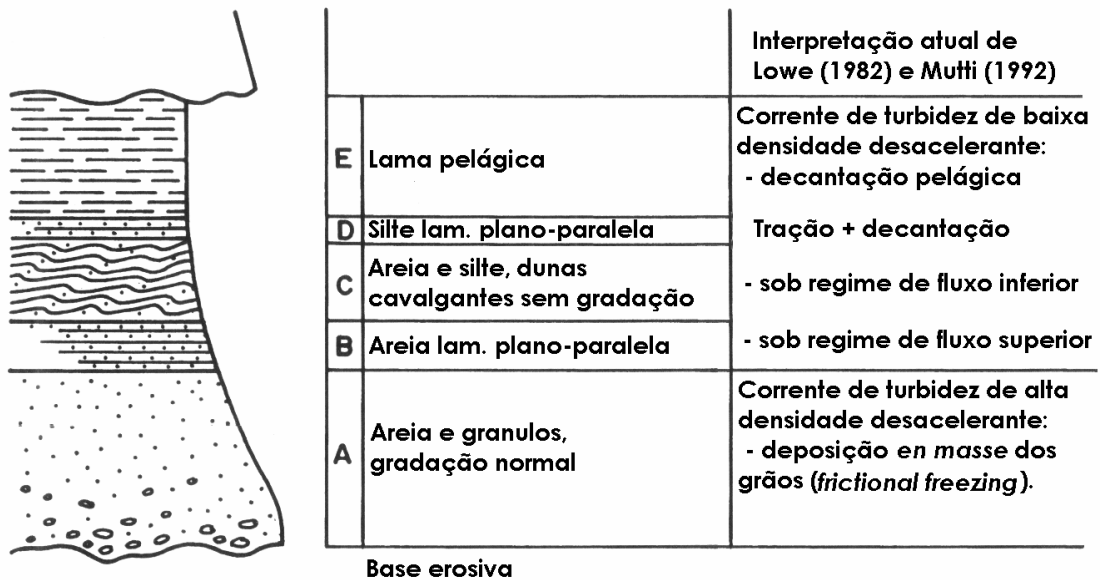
| | | Interpretação atual de Lowe (1982) e Mutti (1992) |
|---|---|---|
| E | Lama pelágica | Corrente de turbidez de baixa densidade desacelerante: - decantação pelágica |
| D | Silte lam. plano-paralela | Tração + decantação |
| C | Areia e silte, dunas cavalgantes sem gradação | - sob regime de fluxo inferior |
| B | Areia lam. plano-paralela | - sob regime de fluxo superior |
| A | Areia e granulos, gradação normal | Corrente de turbidez de alta densidade desacelerante: - deposição *en masse* dos grãos (*frictional freezing*). |

Base erosiva